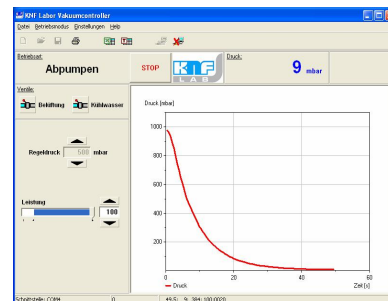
KNF Labor Vakuumcontroller

Datei Betriebsmodus Einstellungen Hilfe

Betriebsart:

Abpumpen

STOP

KNF LAB

Druck:

9 mbar

Ventile:

Belüftung

Kühlwasser

Regeldruck 500 mbar

Leistung

100

Druck [mbar]

1000

800

600

400

200

0

0

20

40

60

Zeit [s]

Druck

Schnittstelle: COM4

0

49,5 ; 9 ; 384 ; 100 ; 0023